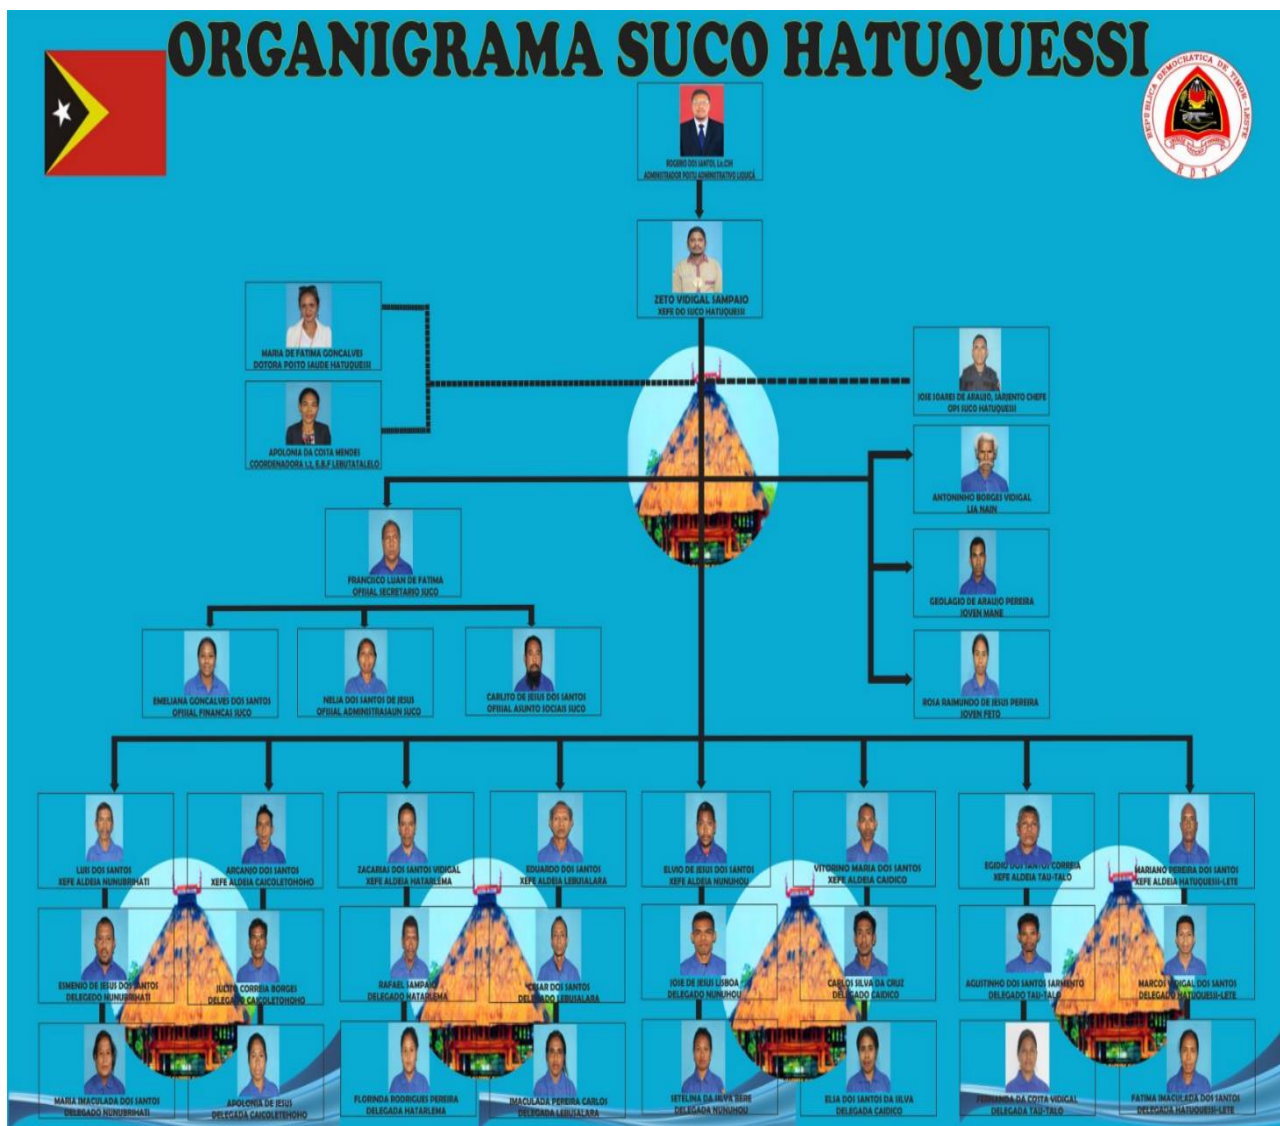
ORGANIGRAMA SUCO HATUQUESSI

REPÚBLICA DEMOCRÁTICA DE TIMOR-LESTE
RDTL

ROGERIO DOS SANTOS, Lic.CH
ADMINISTRADOR POSTU ADMINISTRATIVO LIQUIÇÁ

ZETO VIDIGAL SAMPAIO
XEFE DO SUCO HATUQUESSI

MARIA DE FATIMA GONCALVES
DOTORA POSTO SAUDE HATUQUESSI

APOLONIA DA COSTA MENDES
COORDENADORA 1,2, E.B.F LEBUTATALELO

JOSE SOARES DE ARAUJO, SARJENTO CHEFE
OPS SUCO HATUQUESSI

ANTONINHO BORGES VIDIGAL
LIA NAIN

GEOLAGIO DE ARAUJO PEREIRA
JOVEN MANE

ROSA RAIMUNDO DE JESUS PEREIRA
JOVEN FETO

FRANCISCO LUAN DE FATIMA
OFISIAL SECRETARIO SUCO

EMELIANA GONCALVES DOS SANTOS
OFISIAL FINANCAS SUCO

NELIA DOS SANTOS DE JESUS
OFISIAL ADMINISTRASAUN SUCO

CARLITO DE JESUS DOS SANTOS
OFISIAL ASUNTO SOCIAIS SUCO

LUIS DOS SANTOS
XEFE ALDEIA NUNUBRIHATI

ARCANJO DOS SANTOS
XEFE ALDEIA CAICOLETOHOHO

ZACARIAS DOS SANTOS VIDIGAL
XEFE ALDEIA HATARLEMA

EDUARDO DOS SANTOS
XEFE ALDEIA LEBUALARA

ELVIO DE JESUS DOS SANTOS
XEFE ALDEIA NUNUHOU

VITORINO MARIA DOS SANTOS
XEFE ALDEIA CAIDICO

EGIDIO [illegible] CORREIA
XEFE ALDEIA TAU-TALO

MARIANO PEREIRA DOS SANTOS
XEFE ALDEIA HATUQUESSI-LETE

ESMENIO DE JESUS DOS SANTOS
DELEGEDO NUNUBRIHATI

JULIO CORREIA BORGES
DELEGADO CAICOLETOHOHO

RAFAEL SAMPAIO
DELEGADO HATARLEMA

CESAR DOS SANTOS
DELEGADO LEBUALARA

JOSE DE JESUS LISBOA
DELEGADO NUNUHOU

CARLOS SILVA DA CRUZ
DELEGADO CAIDICO

AGUSTINHO DOS SANTOS SARMENTO
DELEGADO TAU-TALO

MARCOS VIDIGAL DOS SANTOS
DELEGADO HATUQUESSI-LETE

MARIA IMACULADA DOS SANTOS
DELEGADO NUNUBRIHATI

APOLONIA DE JESUS
DELEGADA CAICOLETOHOHO

FLORINDA RODRIGUES PEREIRA
DELEGADA HATARLEMA

IMACULADA PEREIRA CARLOS
DELEGADA LEBUALARA

SETELINA DA SILVA BERE
DELEGADA NUNUHOU

ELIA DOS SANTOS DA SILVA
DELEGADA CAIDICO

FERNANDA DA COSTA VIDIGAL
DELEGADA TAU-TALO

FATIMA IMACULADA DOS SANTOS
DELEGADA HATUQUESSI-LETE